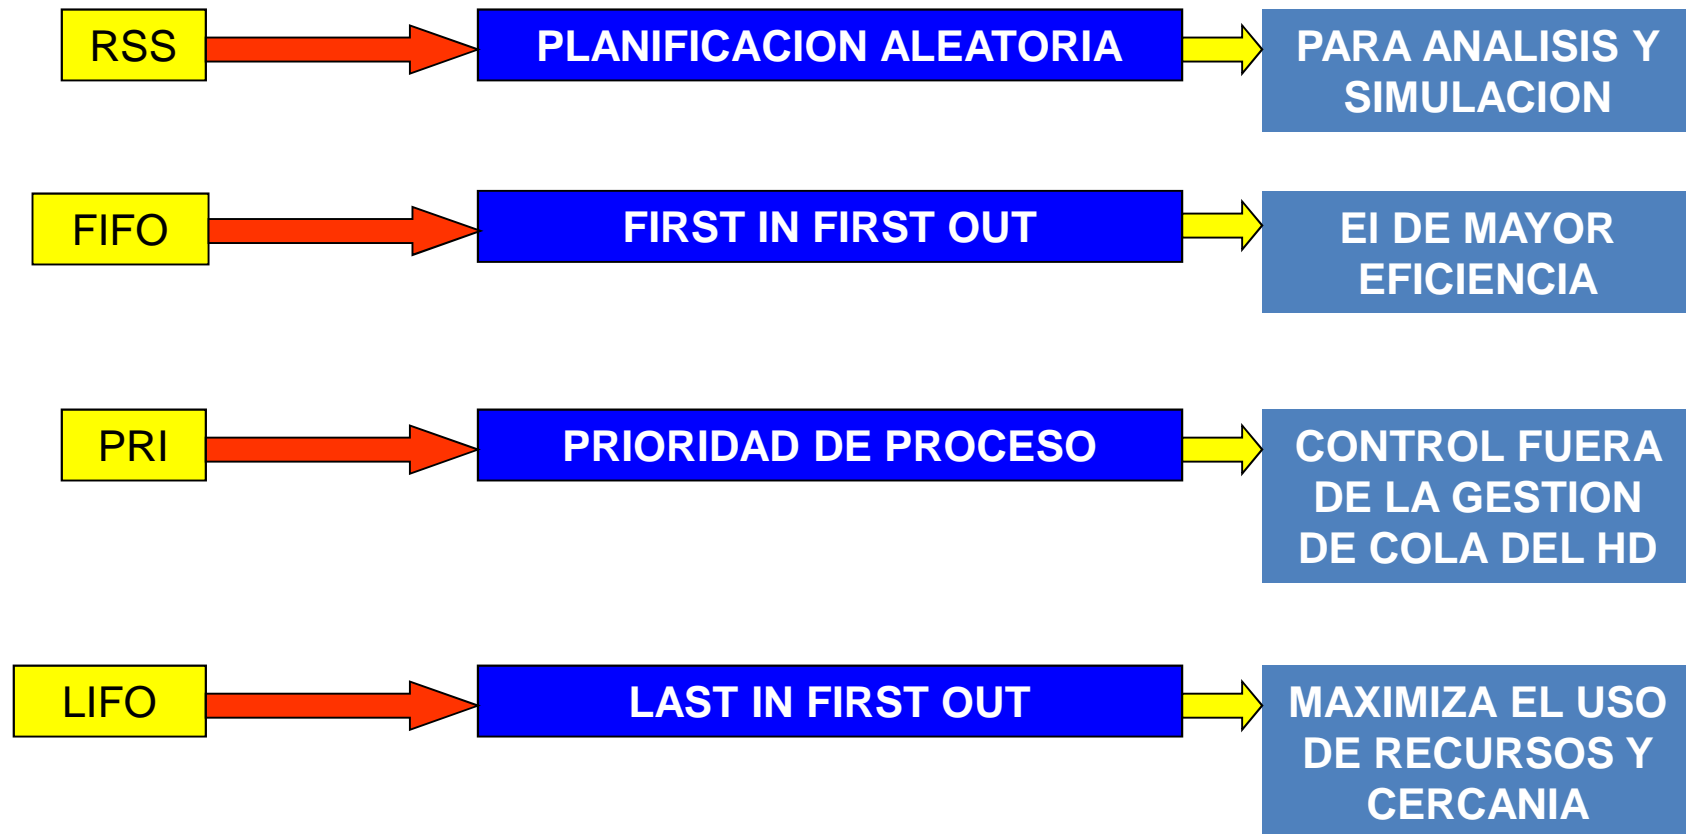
RSS

PLANIFICACION ALEATORIA

PARA ANALISIS Y SIMULACION

FIFO

FIRST IN FIRST OUT

EI DE MAYOR EFICIENCIA

PRI

PRIORIDAD DE PROCESO

CONTROL FUERA DE LA GESTION DE COLA DEL HD

LIFO

LAST IN FIRST OUT

MAXIMIZA EL USO DE RECURSOS Y CERCANIA